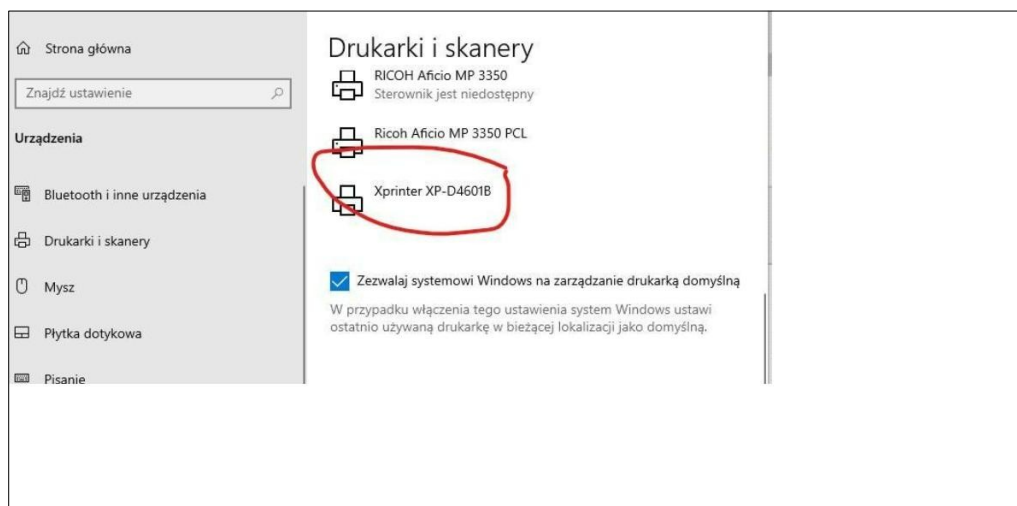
Strona główna

Znajdź ustawienie

Urządzenia

Bluetooth i inne urządzenia

Drukarki i skanery

Mysz

Płytka dotykowa

Pisanie

Drukarki i skanery

RICOH Aficio MP 3350
Sterownik jest niedostępny

Ricoh Aficio MP 3350 PCL

Xprinter XP-D4601B

Zezwalaj systemowi Windows na zarządzanie drukarką domyślną

W przypadku włączenia tego ustawienia system Windows ustawi ostatnio używaną drukarkę w bieżącej lokalizacji jako domyślną.